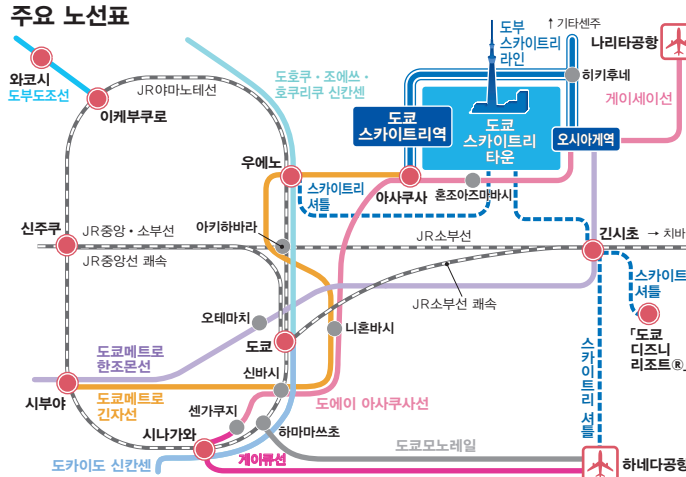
주요 노선표

와코시
도부도조선
이케부쿠로
JR야마노테선
도호쿠・조에쓰・호쿠리쿠 신칸센
도부
스카이트리
라인
↑ 기타센주
나리타공항
히키후네
게이세이선
도쿄
스카이트리역
도쿄
스카이트리
타운
오시아게역
우에노
스카이트리
셔틀
아사쿠사
혼조아즈마바시
신주쿠
JR중앙・소부선
아키하바라
JR소부선
긴시초
→ 치바
JR중앙선 쾌속
스카이트리
셔틀
JR소부선 쾌속
오테마치
니혼바시
도쿄메트로
한조몬선
도쿄
도쿄
디즈니
리조트®
신바시
시부야
도쿄메트로
긴자선
도에이 아사쿠사선
센가쿠지
스카이트리
셔틀
시나가와
하마마쓰초
도쿄모노레일
게이큐선
도카이도 신칸센
하네다공항